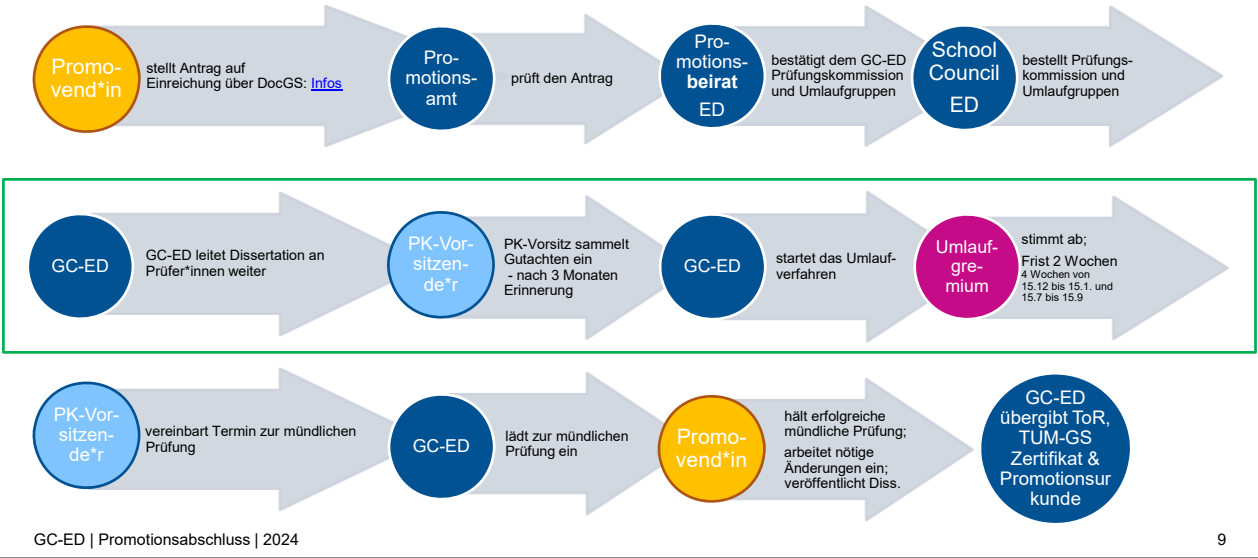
Promovend*in

stellt Antrag auf Einreichung über DocGS: Infos

Promotionsamt

prüft den Antrag

Promotionsbeirat ED

bestätigt dem GC-ED Prüfungskommission und Umlaufgruppen

School Council ED

bestellt Prüfungskommission und Umlaufgruppen

GC-ED

GC-ED leitet Dissertation an Prüfer*innen weiter

PK-Vorsitzende*r

PK-Vorsitz sammelt Gutachten ein
- nach 3 Monaten Erinnerung

GC-ED

startet das Umlaufverfahren

Umlaufgremium

stimmt ab;
Frist 2 Wochen
4 Wochen von 15.12 bis 15.1. und 15.7 bis 15.9

PK-Vorsitzende*r

vereinbart Termin zur mündlichen Prüfung

GC-ED

lädt zur mündlichen Prüfung ein

Promovend*in

hält erfolgreiche mündliche Prüfung;
arbeitet nötige Änderungen ein;
veröffentlicht Diss.

GC-ED übergibt ToR, TUM-GS Zertifikat & Promotionsurkunde

GC-ED | Promotionsabschluss | 2024

9